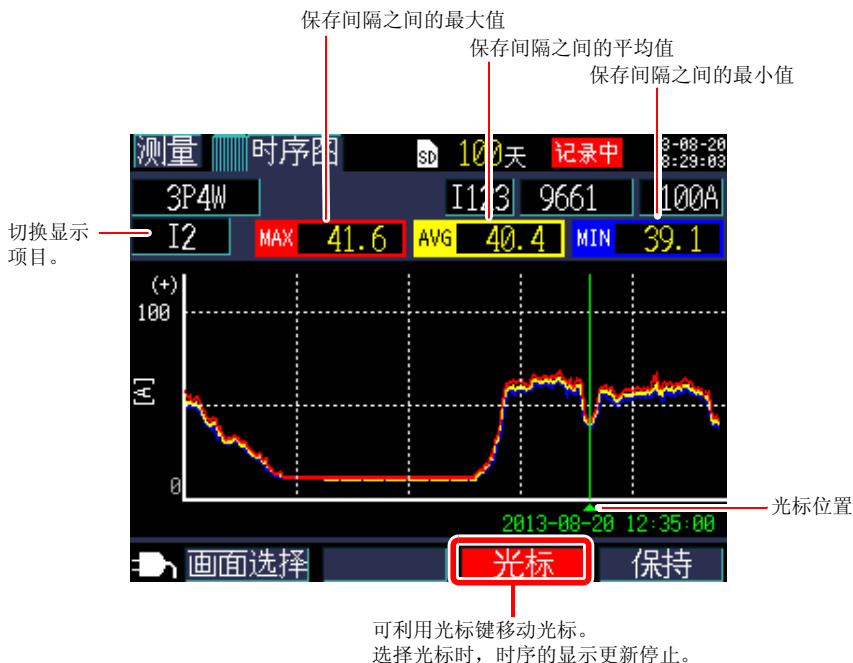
保存间隔之间的最大值
保存间隔之间的平均值
保存间隔之间的最小值

测量 时序图 SD 100天 记录中 3-08-20 8:29:03

3P4W I123 9661 100A

切换显示项目。

I2 MAX 41.6 AVG 40.4 MIN 39.1

(+)
100
[A]
0

2013-08-20 12:35:00

光标位置

画面选择 光标 保持

可利用光标键移动光标。
选择光标时，时序的显示更新停止。